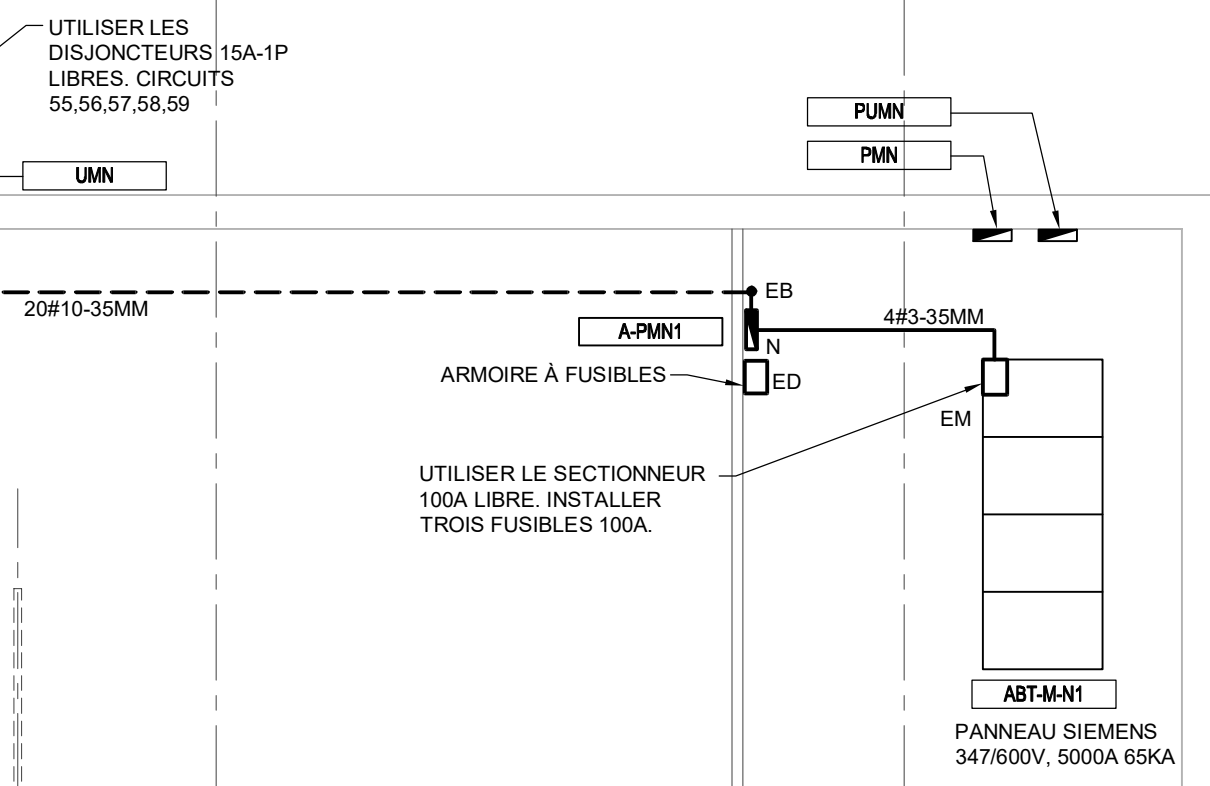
UTILISER LES DISJONCTEURS 15A-1P LIBRES. CIRCUITS 55,56,57,58,59

UMN

PUMN

PMN

EB

20#10-35MM

4#3-35MM

A-PMN1

N

ARMOIRE À FUSIBLES

ED

EM

UTILISER LE SECTIONNEUR 100A LIBRE. INSTALLER TROIS FUSIBLES 100A.

ABT-M-N1

PANNEAU SIEMENS 347/600V, 5000A 65KA